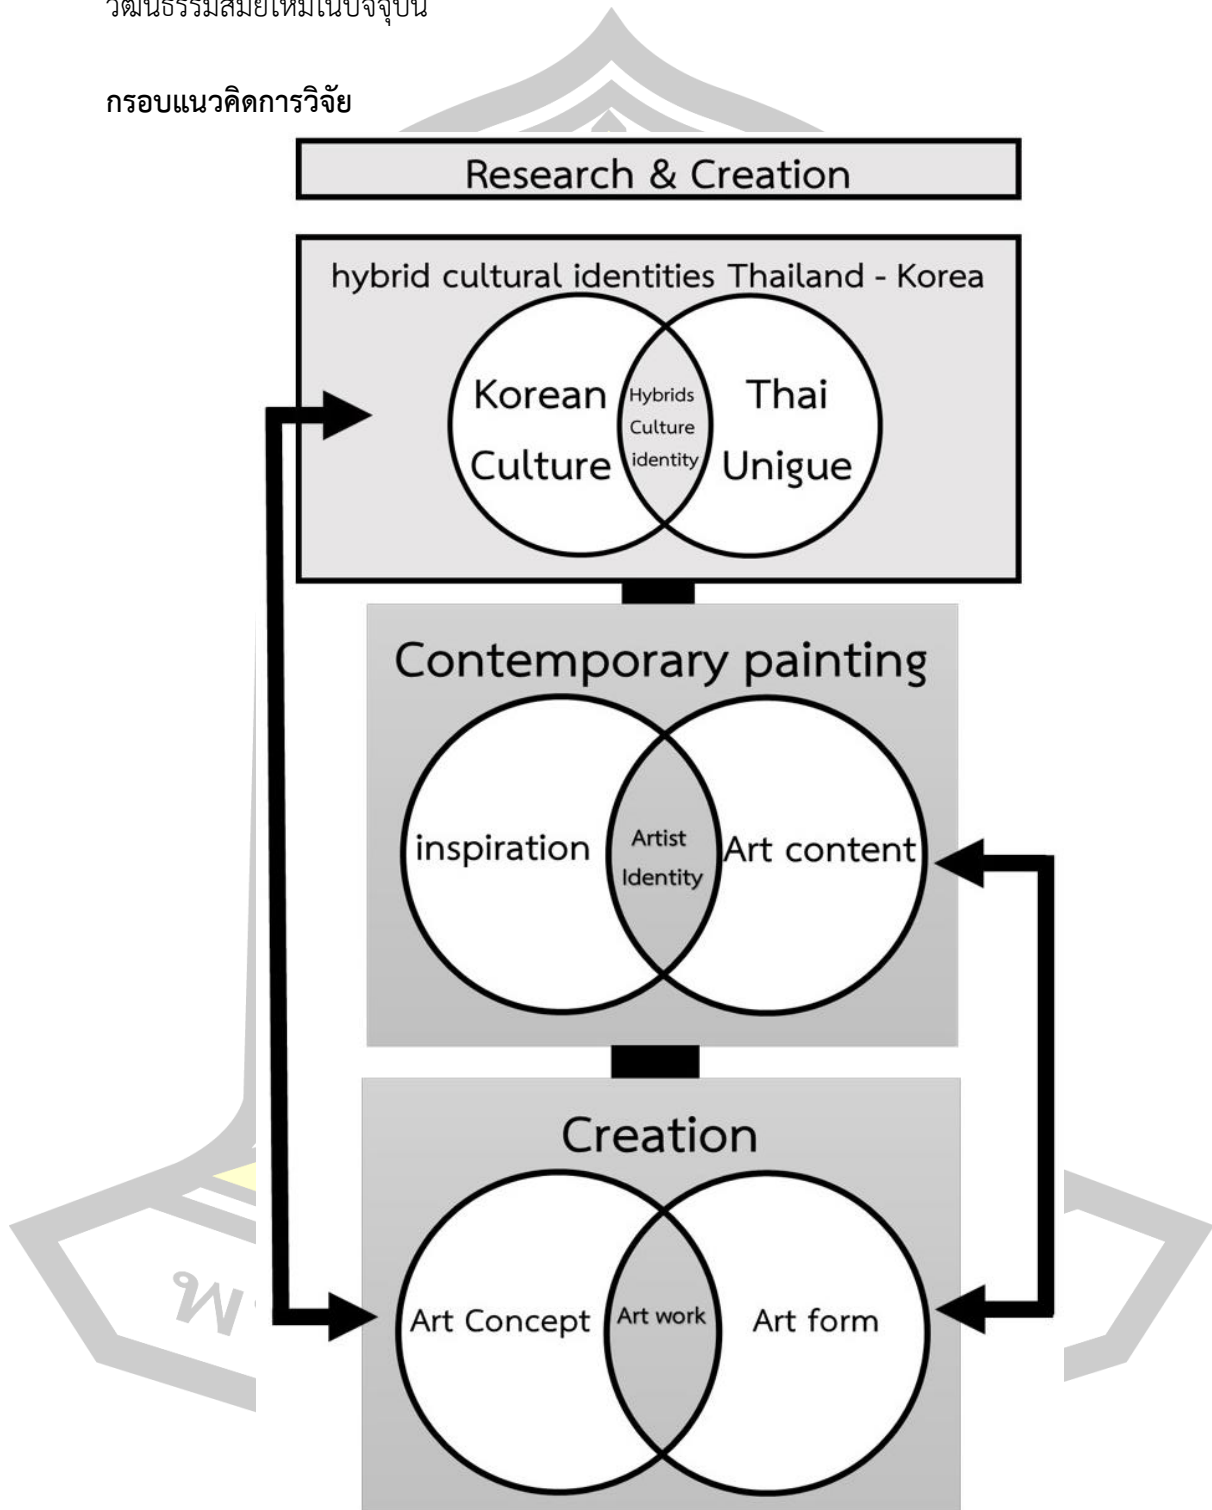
วัฒนธรรมสมัยใหม่ในปัจจุบัน

กรอบแนวคิดการวิจัย

Research & Creation

hybrid cultural identities Thailand - Korea

Korean Culture

Hybrids Culture identity

Thai Unigue

Contemporary painting

inspiration

Artist Identity

Art content

Creation

Art Concept

Art work

Art form

พ